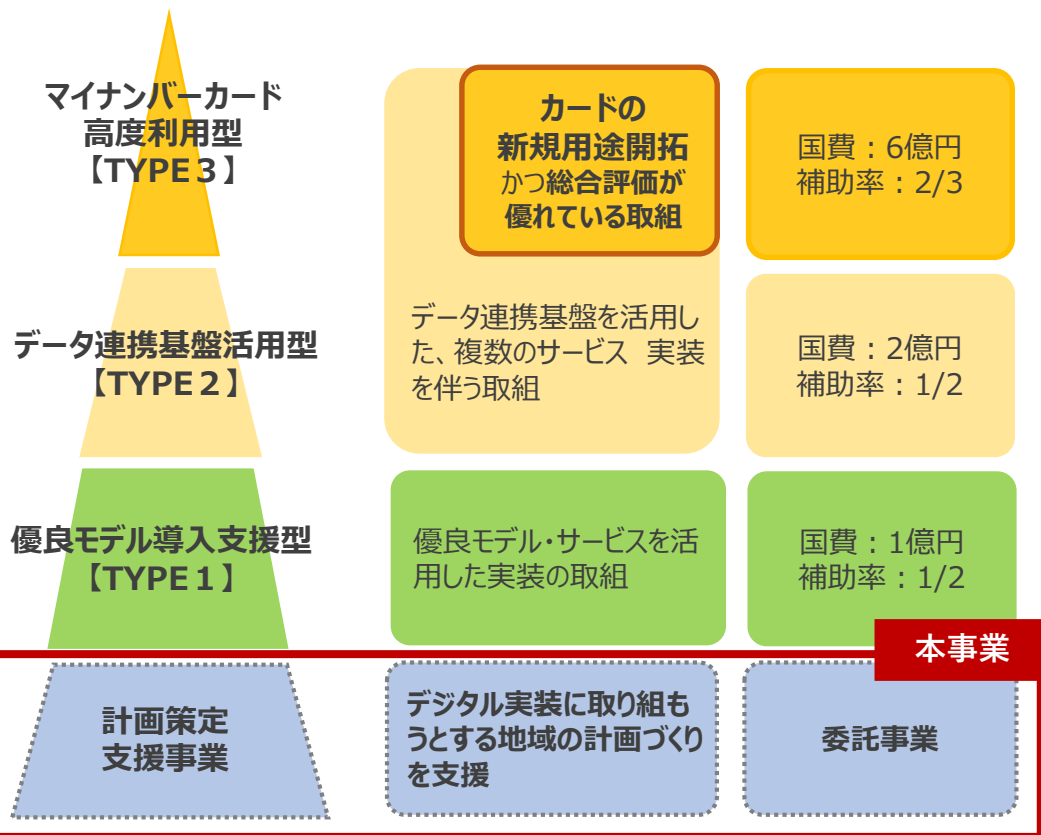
マイナンバーカード
高度利用型
【TYPE３】

カードの
新規用途開拓
かつ総合評価が
優れている取組

国費：6億円
補助率：2/3

データ連携基盤活用型
【TYPE２】

データ連携基盤を活用した、複数のサービス　実装を伴う取組

国費：2億円
補助率：1/2

優良モデル導入支援型
【TYPE１】

優良モデル・サービスを活用した実装の取組

国費：1億円
補助率：1/2

本事業

計画策定
支援事業

デジタル実装に取り組もうとする地域の計画づくりを支援

委託事業